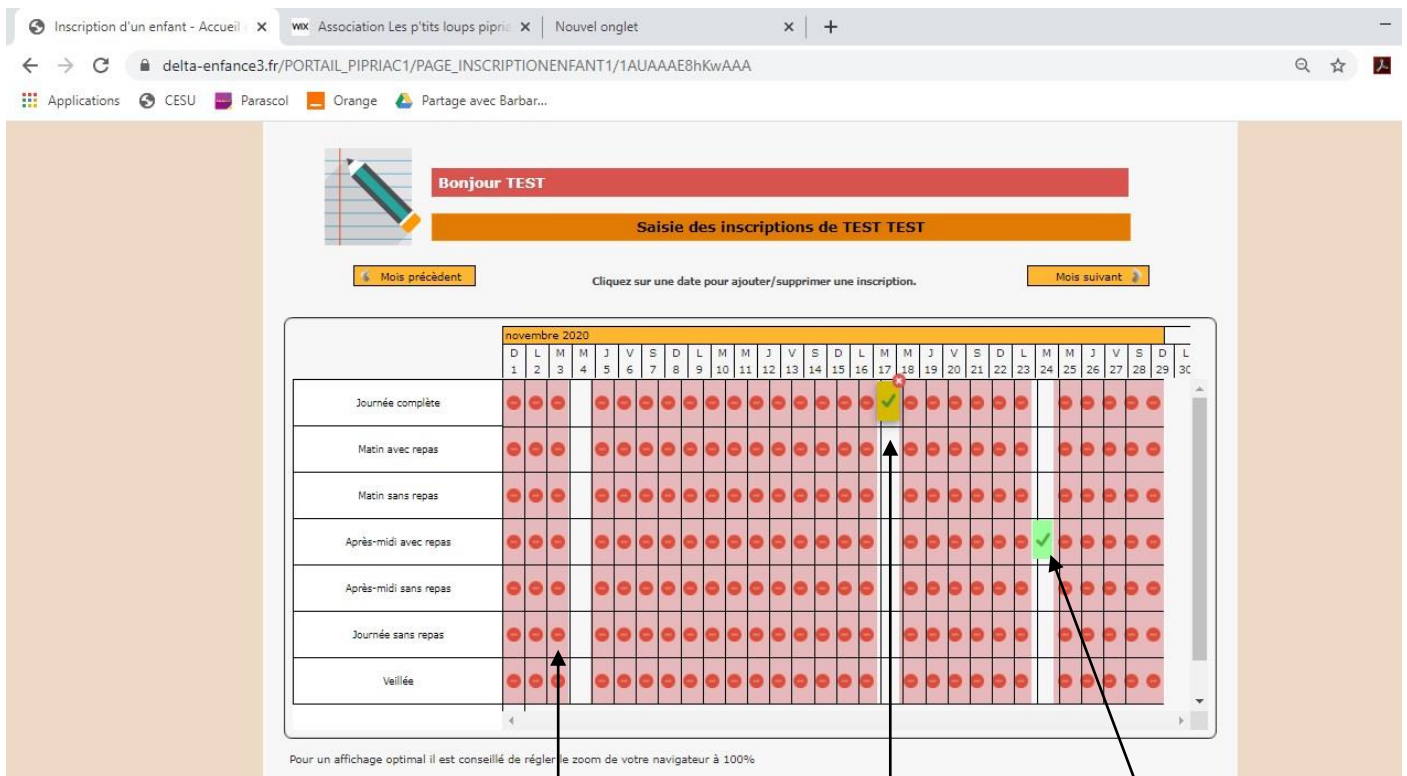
Inscription d'un enfant - Accueil ×  Association Les p'tits loups pipri ×  Nouvel onglet ×  +

delta-enfance3.fr/PORTAIL_PIPRIAC1/PAGE_INSCRIPTIONENFANT1/1AUAAAE8hKwAAA

Applications  CESU  Parascol  Orange  Partage avec Barbar...

Bonjour TEST

Saisie des inscriptions de TEST TEST

Mois précèdent

Cliquez sur une date pour ajouter/supprimer une inscription.

Mois suivant

novembre 2020

| | D 1 | L 2 | M 3 | M 4 | J 5 | V 6 | S 7 | D 8 | L 9 | M 10 | M 11 | J 12 | V 13 | S 14 | D 15 | L 16 | M 17 | M 18 | J 19 | V 20 | S 21 | D 22 | L 23 | M 24 | M 25 | J 26 | V 27 | S 28 | D 29 | L 30 |
|---|---|---|---|---|---|---|---|---|---|---|---|---|---|---|---|---|---|---|---|---|---|---|---|---|---|---|---|---|---|---|
| Journée complète | | | | | | | | | | | | | | | | | | | | | | | | | | | | | | |
| Matin avec repas | | | | | | | | | | | | | | | | | | | | | | | | | | | | | | |
| Matin sans repas | | | | | | | | | | | | | | | | | | | | | | | | | | | | | | |
| Après-midi avec repas | | | | | | | | | | | | | | | | | | | | | | | | | | | | | | |
| Après-midi sans repas | | | | | | | | | | | | | | | | | | | | | | | | | | | | | | |
| Journée sans repas | | | | | | | | | | | | | | | | | | | | | | | | | | | | | | |
| Veillée | | | | | | | | | | | | | | | | | | | | | | | | | | | | | | |

Pour un affichage optimal il est conseillé de régler le zoom de votre navigateur à 100%